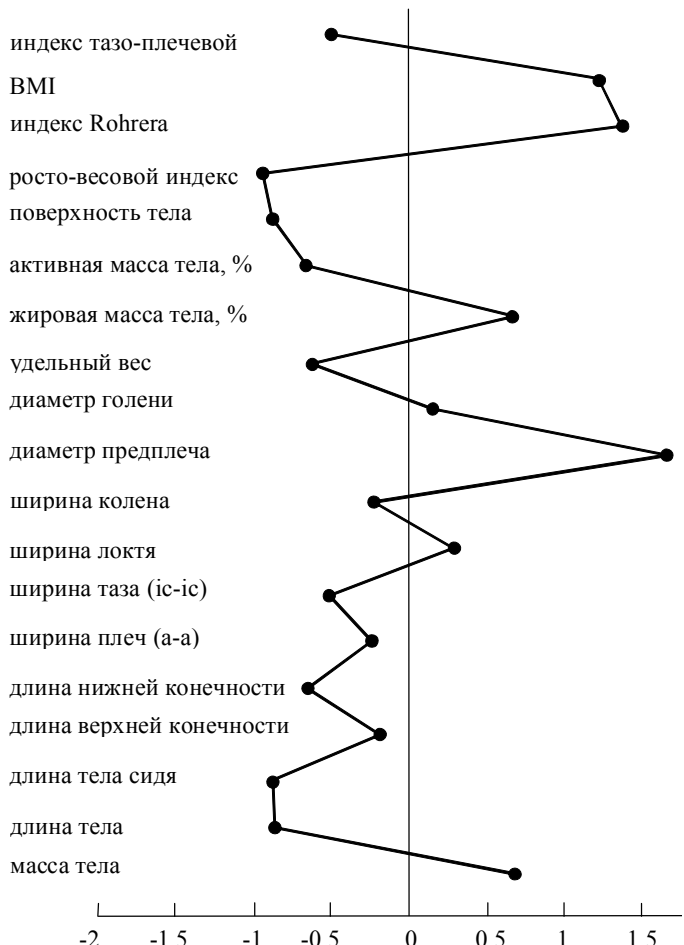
индекс тазо-плечевой
BMI
индекс Rohrera
росто-весовой индекс
поверхность тела
активная масса тела, %
жировая масса тела, %
удельный вес
диаметр голени
диаметр предплеча
ширина колена
ширина локтя
ширина таза (ic-ic)
ширина плеч (a-a)
длина нижней конечности
длина верхней конечности
длина тела сидя
длина тела
масса тела

-2 -1.5 -1 -0.5 0 0.5 1 1.5